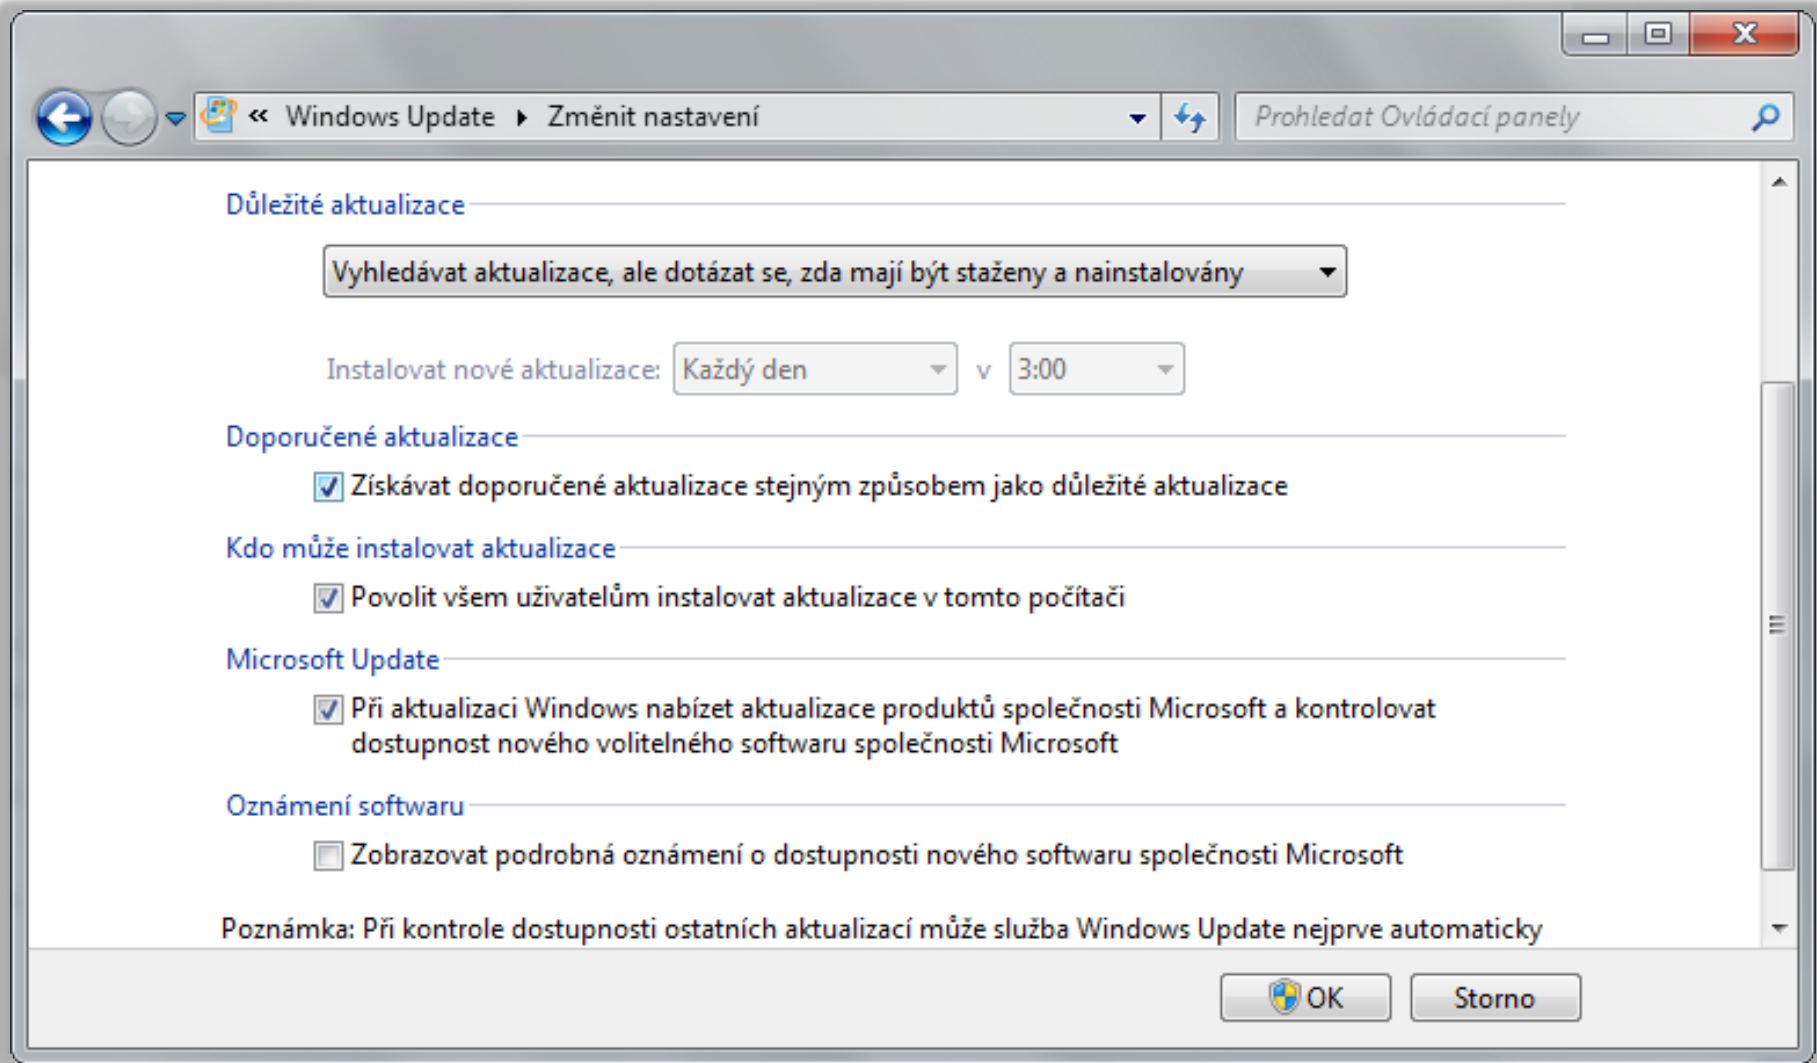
« Windows Update ▸ Změnit nastavení

Prohledat Ovládací panely

Důležité aktualizace

Vyhledávat aktualizace, ale dotázat se, zda mají být staženy a nainstalovány

Instalovat nové aktualizace: Každý den v 3:00

Doporučené aktualizace

Získávat doporučené aktualizace stejným způsobem jako důležité aktualizace

Kdo může instalovat aktualizace

Povolit všem uživatelům instalovat aktualizace v tomto počítači

Microsoft Update

Při aktualizaci Windows nabízet aktualizace produktů společnosti Microsoft a kontrolovat dostupnost nového volitelného softwaru společnosti Microsoft

Oznámení softwaru

Zobrazovat podrobná oznámení o dostupnosti nového softwaru společnosti Microsoft

Poznámka: Při kontrole dostupnosti ostatních aktualizací může služba Windows Update nejprve automaticky

OK

Storno